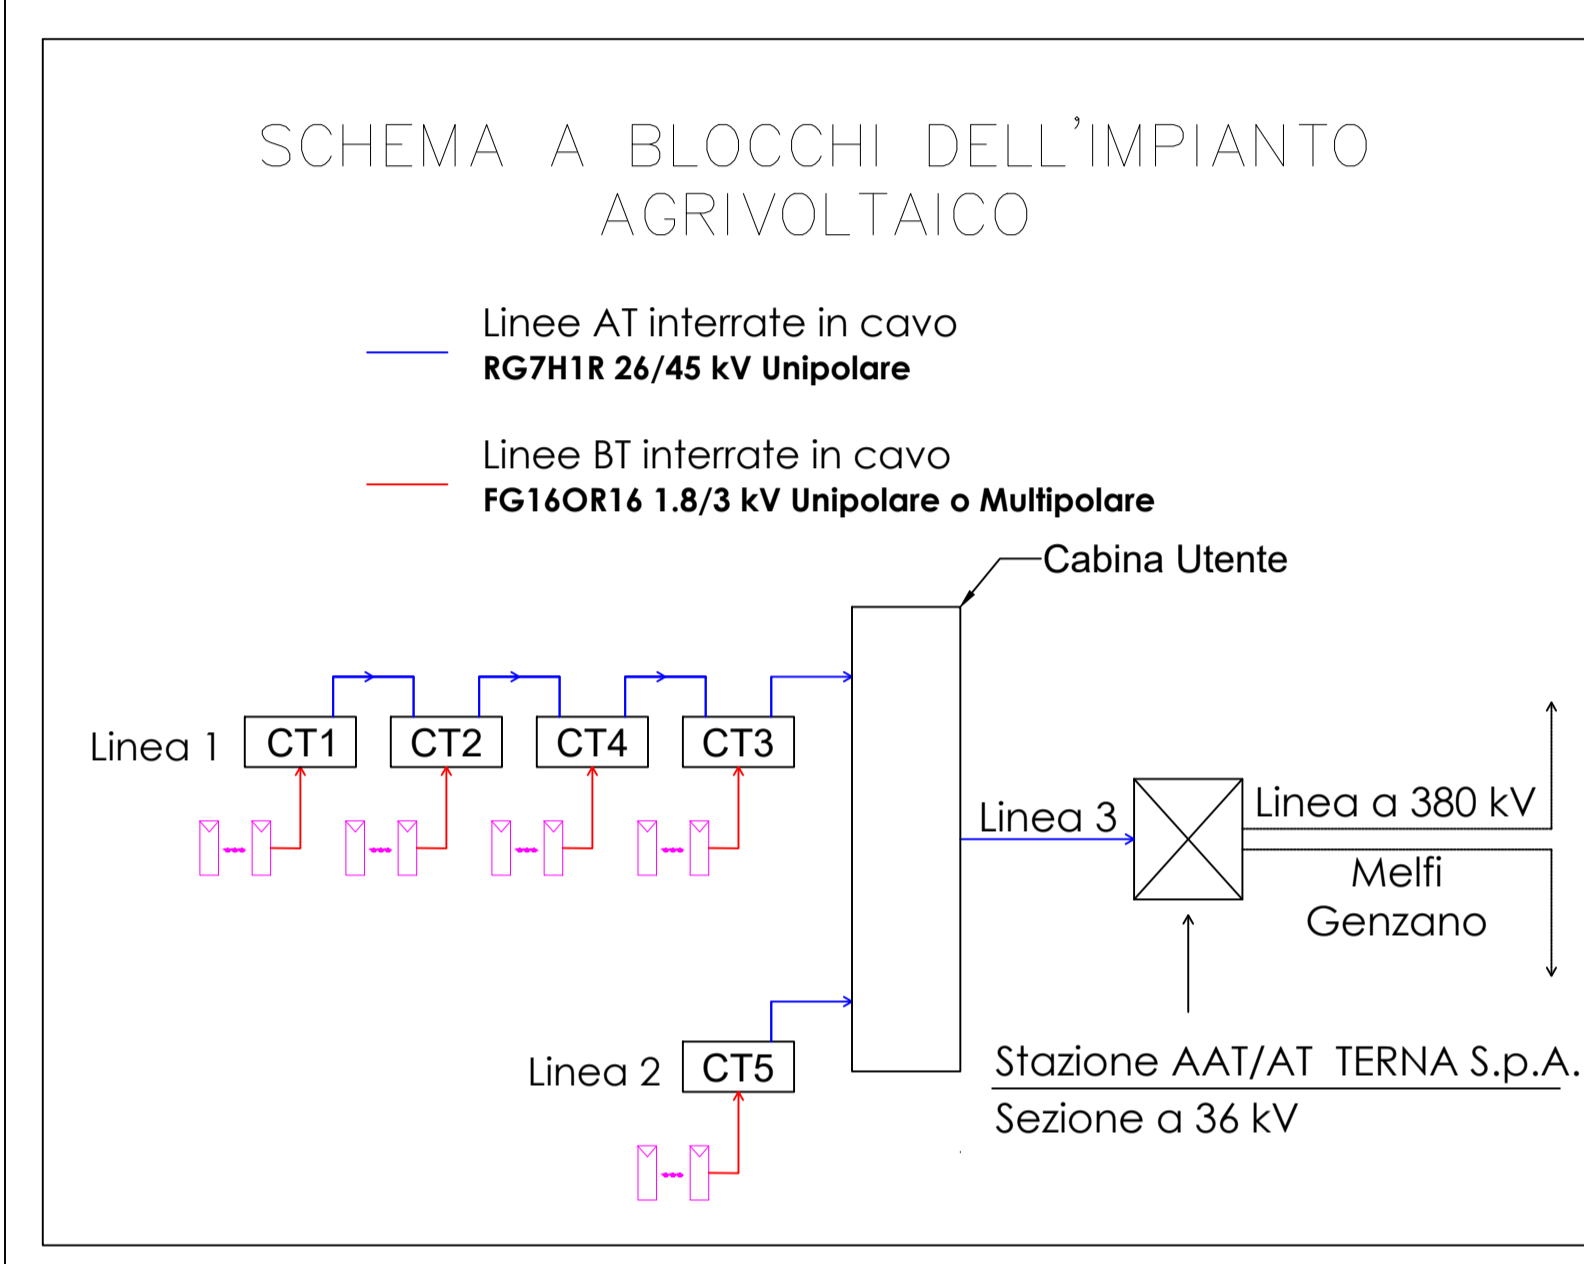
SCHEMA A BLOCCHI DELL'IMPIANTO AGRIVOLTAICO

Linee AT interrate in cavo
RG7H1R 26/45 kV Unipolare

Linee BT interrate in cavo
FG16OR16 1.8/3 kV Unipolare o Multipolare

Cabina Utente

Linea 1
CT1
CT2
CT4
CT3

Linea 3

Linea a 380 kV
Melfi
Genzano

Linea 2
CT5

Stazione AAT/AT TERNA S.p.A.
Sezione a 36 kV